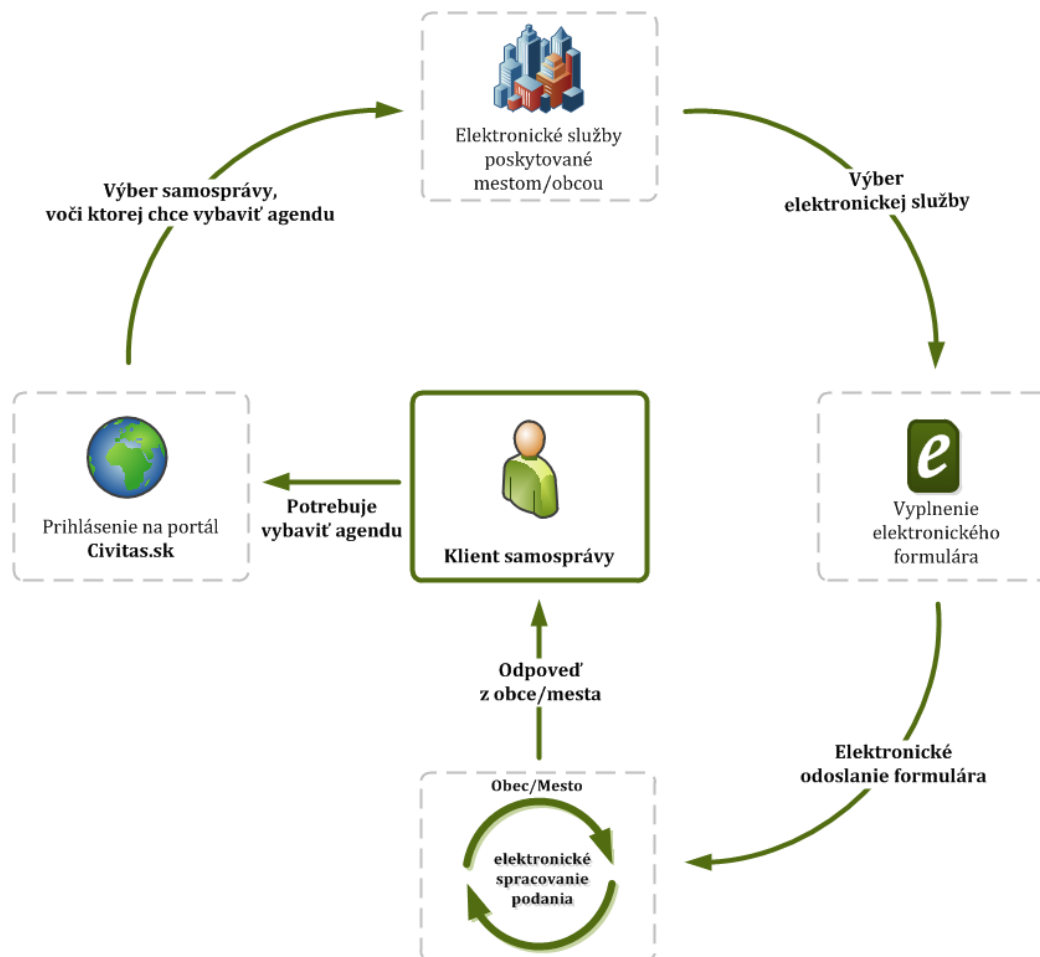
Elektronické služby poskytované mestom/obcou

Výber elektronickej služby

e

Vyplnenie elektronického formulára

Elektronické odoslanie formulára

Obec/Mesto

elektronické spracovanie podania

Odpoveď z obce/mesta

Klient samosprávy

Potrebuje vybaviť agendu

Prihlásenie na portál **Civitas.sk**

Výber samosprávy, voči ktorej chce vybaviť agendu